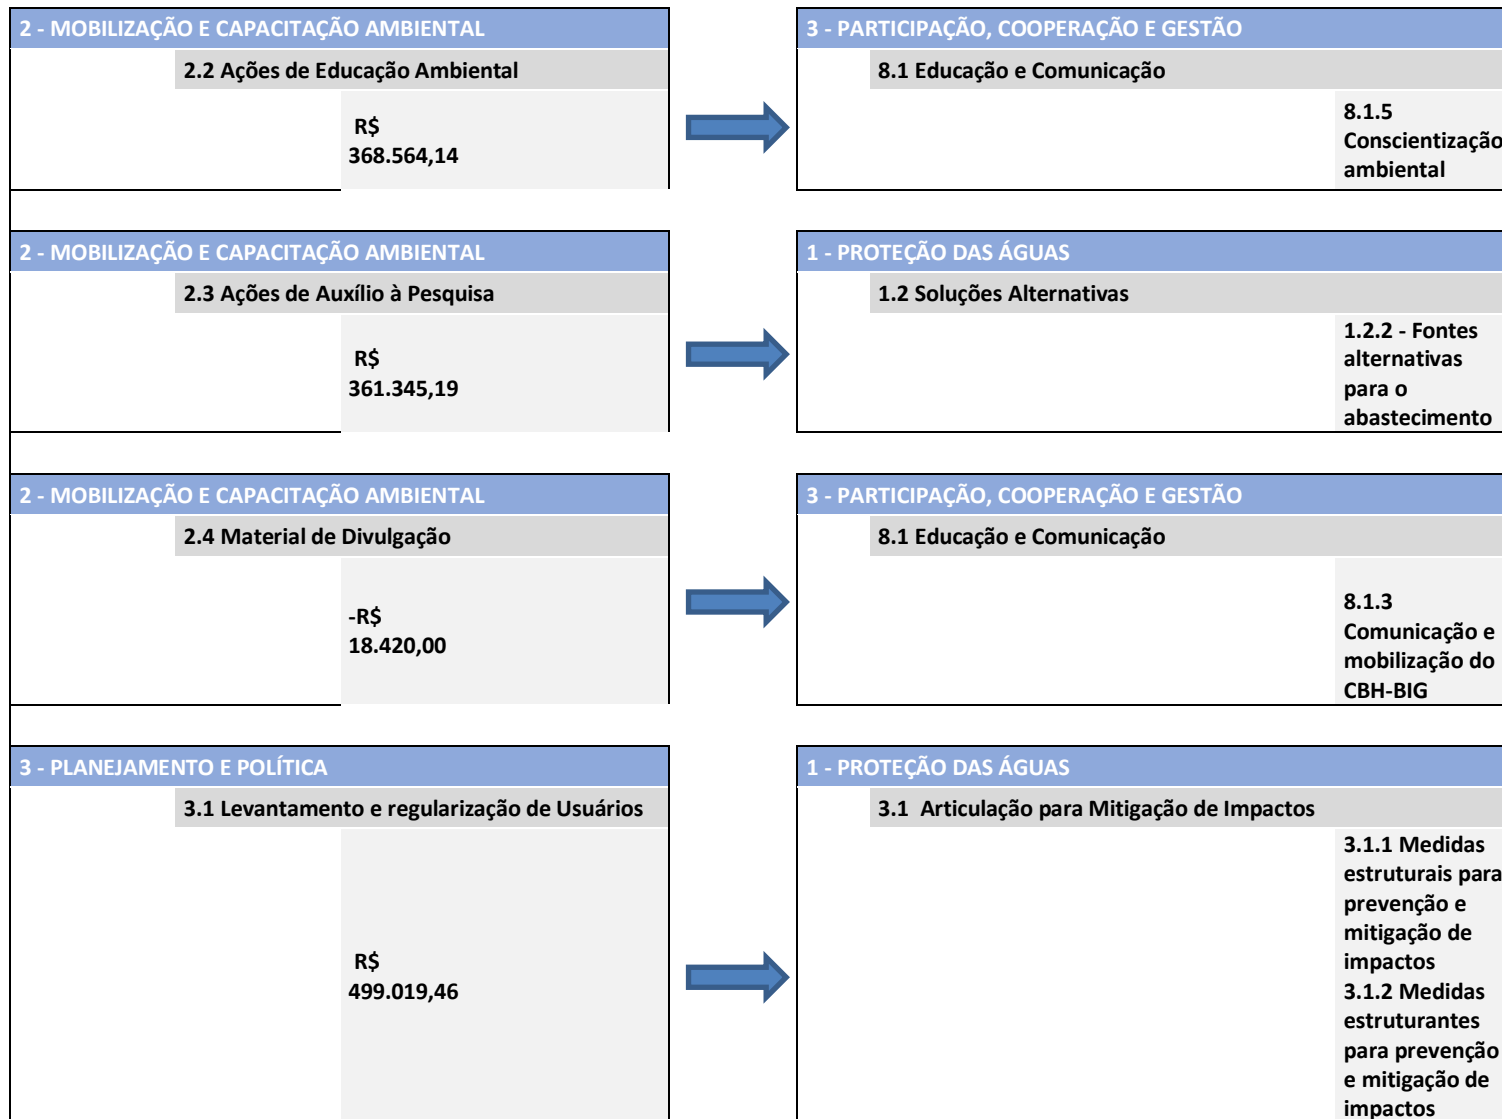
2 - MOBILIZAÇÃO E CAPACITAÇÃO AMBIENTAL

2.2 Ações de Educação Ambiental

R$ 368.564,14

3 - PARTICIPAÇÃO, COOPERAÇÃO E GESTÃO

8.1 Educação e Comunicação

8.1.5 Conscientização ambiental

2 - MOBILIZAÇÃO E CAPACITAÇÃO AMBIENTAL

2.3 Ações de Auxílio à Pesquisa

R$ 361.345,19

1 - PROTEÇÃO DAS ÁGUAS

1.2 Soluções Alternativas

1.2.2 - Fontes alternativas para o abastecimento

2 - MOBILIZAÇÃO E CAPACITAÇÃO AMBIENTAL

2.4 Material de Divulgação

-R$ 18.420,00

3 - PARTICIPAÇÃO, COOPERAÇÃO E GESTÃO

8.1 Educação e Comunicação

8.1.3 Comunicação e mobilização do CBH-BIG

3 - PLANEJAMENTO E POLÍTICA

3.1 Levantamento e regularização de Usuários

R$ 499.019,46

1 - PROTEÇÃO DAS ÁGUAS

3.1 Articulação para Mitigação de Impactos

3.1.1 Medidas estruturais para prevenção e mitigação de impactos
3.1.2 Medidas estruturantes para prevenção e mitigação de impactos